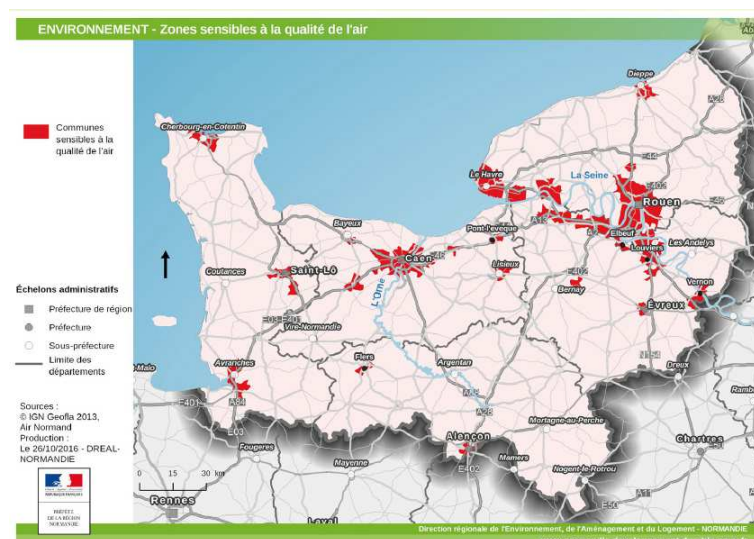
ENVIRONNEMENT - Zones sensibles à la qualité de l'air

Communes sensibles à la qualité de l'air

Échelons administratifs

Préfecture de région

Préfecture

Sous-préfecture

Limite des départements

Sources : © IGN Geofla 2013, Air Normand
Production : Le 26/10/2016 - DREAL-NORMANDIE

PRÉFET DE LA RÉGION NORMANDIE

0 15 30 km

Dieppe
A28
Cherbourg-en-Cotentin
Le Havre
La Seine
Rouen
A13
Elbeuf
Louviers
Les Andelys
Pont-l'évêque
Bayeux
Caen
Lisieux
Saint-Lô
Coutances
L'Orne
A84
E402
Bernay
Vernon
Évreux
Vire-Normandie
Flers
Argentan
Avranches
Malo
E401
E03
Fougeres
Alençon
Mortagne-au-Perche
Mamers
Nogent-le-Rotrou
Mayenne
Dreux
Chartres
Rambo
Rennes
Laval
A11

Direction régionale de l'Environnement, de l'Aménagement et du Logement - NORMANDIE